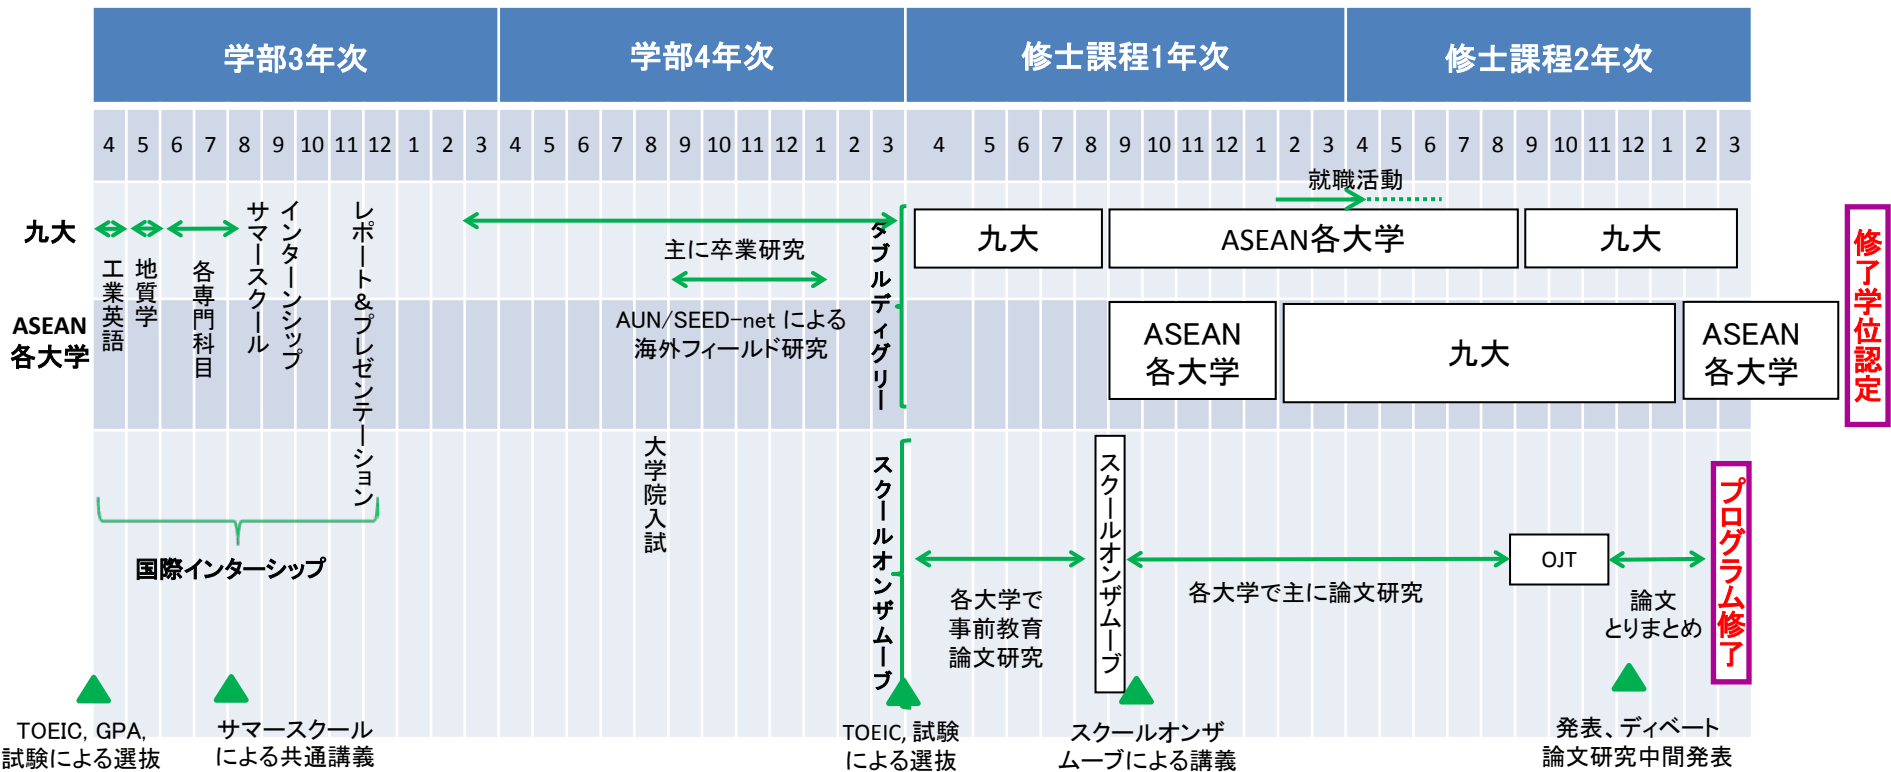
| 学部3年次 | 学部4年次 | 修士課程1年次 | 修士課程2年次 |
|---|---|---|---|
| 4 5 6 7 8 9 10 11 12 1 2 3 | 4 5 6 7 8 9 10 11 12 1 2 3 | 4 5 6 7 8 9 10 11 12 1 2 3 | 4 5 6 7 8 9 10 11 12 1 2 3 |

九大

ASEAN各大学

工業英語

地質学

各専門科目

サマースクール

インターンシップ

レポート&プレゼンテーション

主に卒業研究

AUN/SEED-net による海外フィールド研究

ダブルディグリー

就職活動

九大

ASEAN各大学

九大

ASEAN各大学

九大

ASEAN各大学

修了学位認定

国際インターシップ

大学院入試

スクールオンザムーブ

各大学で事前教育論文研究

スクールオンザムーブ

各大学で主に論文研究

OJT

論文とりまとめ

プログラム修了

TOEIC, GPA, 試験による選抜

サマースクールによる共通講義

TOEIC, 試験による選抜

スクールオンザムーブによる講義

発表、ディベート論文研究中間発表